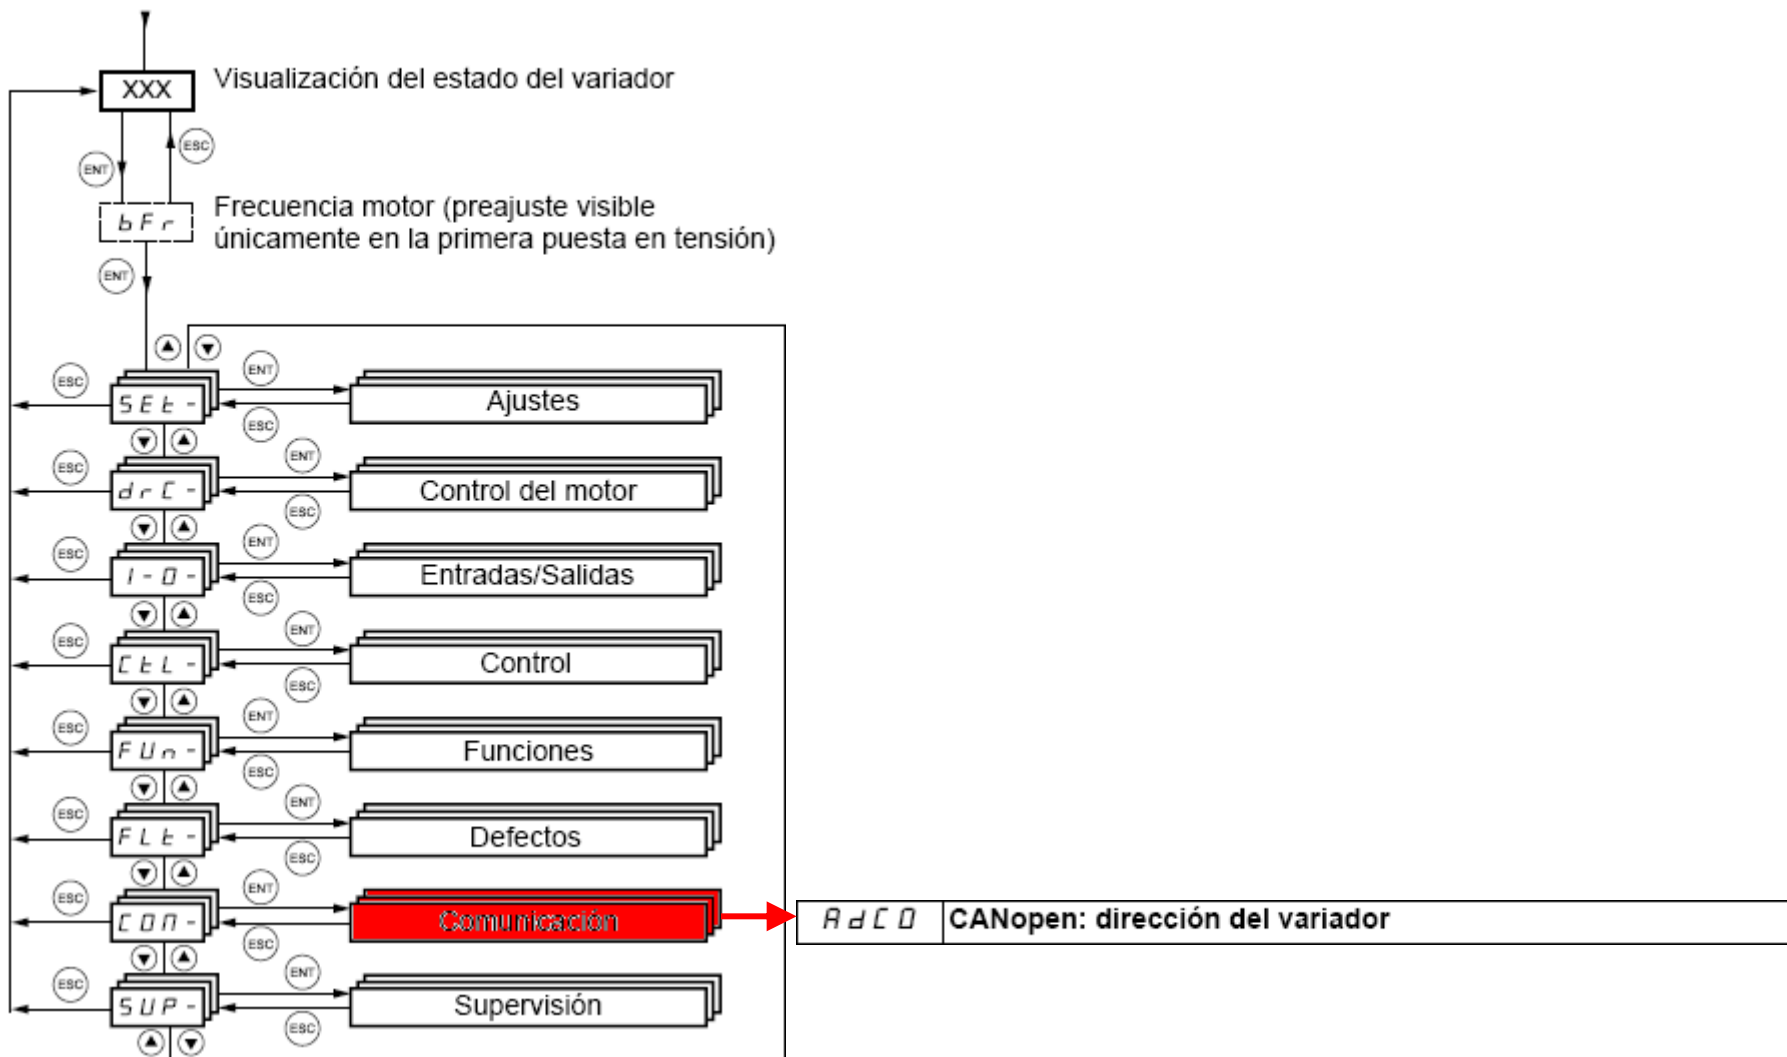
XXX Visualización del estado del variador

ENT ESC

bFr Frecuencia motor (preajuste visible únicamente en la primera puesta en tensión)

ENT

ESC SEt- ENT ESC Ajustes

ESC drC- ENT ESC Control del motor

ESC I-O- ENT ESC Entradas/Salidas

ESC CtL- ENT ESC Control

ESC FUn- ENT ESC Funciones

ESC FLt- ENT ESC Defectos

ESC COn- ENT ESC Comunicación

| AdCO | CANopen: dirección del variador |
|---|---|

ESC SUP- ENT ESC Supervisión